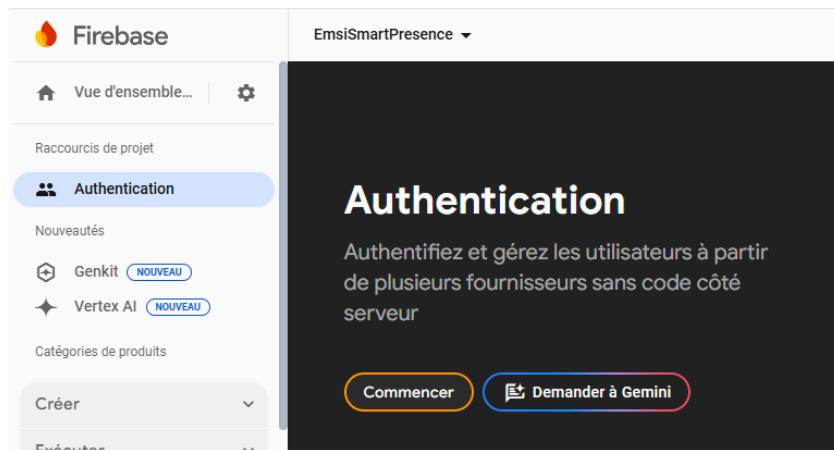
Firebase

EmsiSmartPresence

Vue d'ensemble...

Raccourcis de projet

Authentication

Nouveautés

Genkit NOUVEAU

Vertex AI NOUVEAU

Catégories de produits

Créer

Exécuter

Authentication

Authentifiez et gérez les utilisateurs à partir de plusieurs fournisseurs sans code côté serveur

Commencer

Demander à Gemini